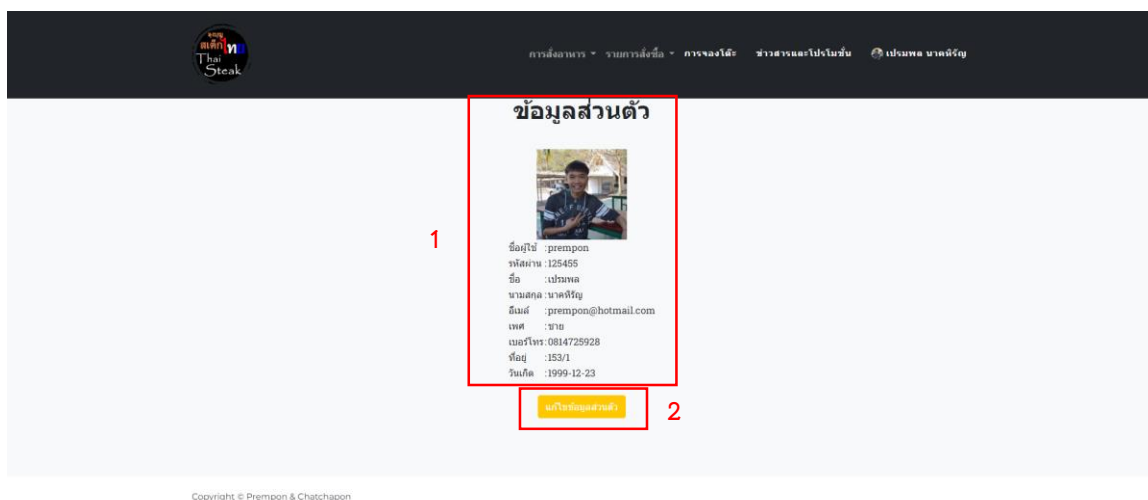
สเต็กไทย Thai Steak

การสั่งอาหาร ▾ รายการสั่งซื้อ ▾ การจองโต๊ะ ข่าวสารและโปรโมชั่น เปรมพล นาคหิรัญ

ข้อมูลส่วนตัว

1

ชื่อผู้ใช้ :prempon
รหัสผ่าน :125455
ชื่อ :เปรมพล
นามสกุล :นาคหิรัญ
อีเมล์ :prempon@hotmail.com
เพศ :ชาย
เบอร์โทร:0814725928
ที่อยู่ :153/1
วันเกิด :1999-12-23

แก้ไขข้อมูลส่วนตัว

2

Copyright © Prempon & Chatchapon